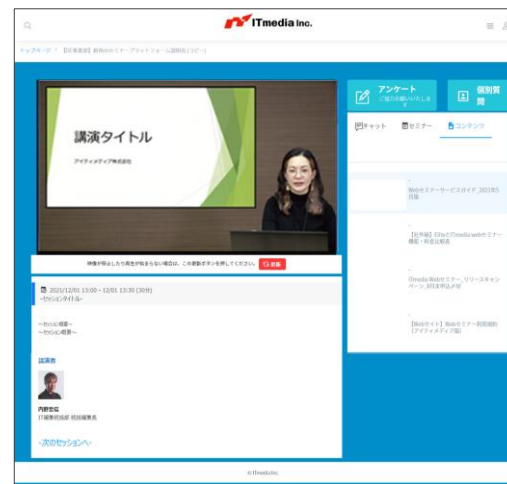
ITmedia Inc.

トップページ / 【IT最新資料】新世代のセミナープラットフォーム(説明会)[ライブ]

講演タイトル

アイティメディア株式会社

映像が停止したり画面が動かない場合は、この更新ボタンを押してください。 更新

2021/12/01 13:00 - 12/01 13:30 (30分)
~セッションタイトル~

~セッション概要~
~セッション概要~

講演者

内野宏信
IT編集局統括 統括編集長

<次のセッションへ>

アンケート
ご協力お願いいたします

個別質問

チャット　セミナー　コンテンツ

Webセミナーサービスガイド_2021年5月版

【社外版】ITmediaのWebセミナー機能・料金比較表

ITmedia Webセミナー_リリースキャンペーン_8月末申込み分

【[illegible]】Webセミナー利用規約(アイティメディア版)

© ITmedia Inc.